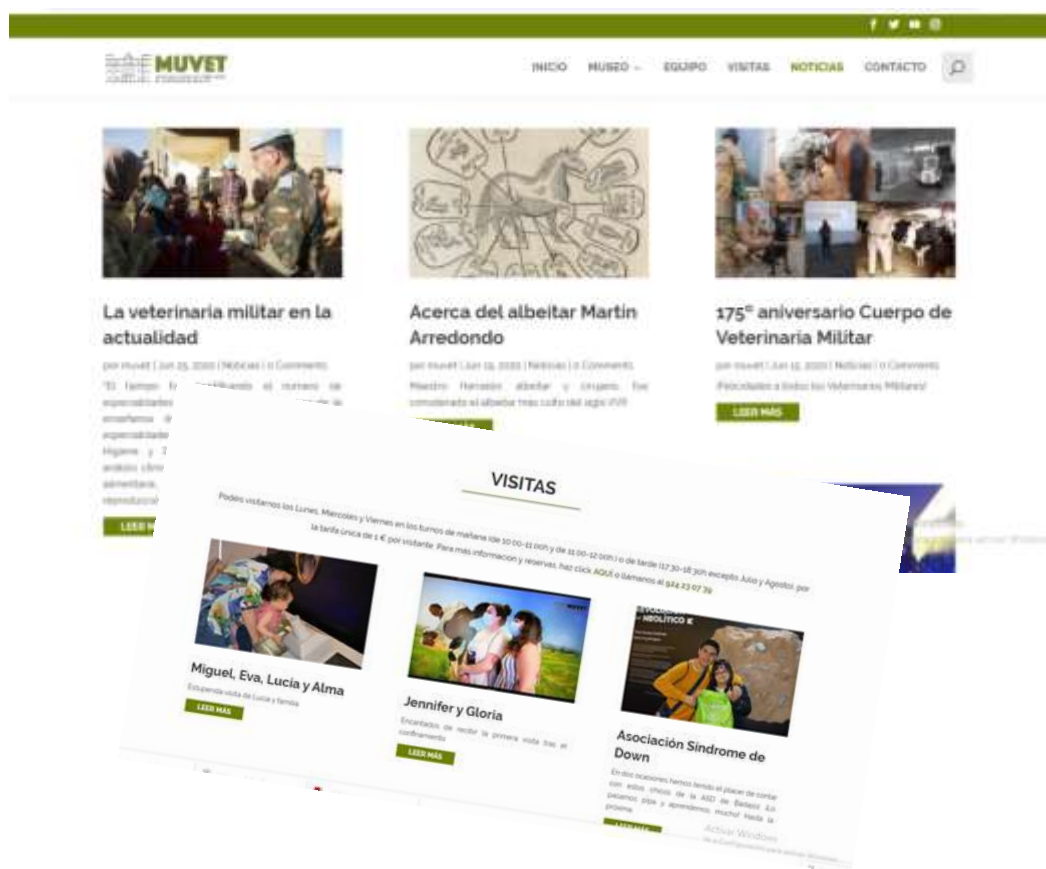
MUVET

INICIO MUSEO EQUIPO VISITAS NOTICIAS CONTACTO

La veterinaria militar en la actualidad

por muvet | Jun 25, 2020 | Noticias | 0 Comments

"El tiempo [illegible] el número de especialidades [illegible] enseñanza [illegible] especialidades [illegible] Higiene y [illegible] análisis clínicos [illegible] alimentaria, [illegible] reproducción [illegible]

LEER MÁS

Acerca del albeitar Martín Arredondo

por muvet | Jun 19, 2020 | Noticias | 0 Comments

Maestro herrador, albeitar y cirujano, fue considerado el albeitar más culto del siglo XVII

LEER MÁS

175º aniversario Cuerpo de Veterinaria Militar

por muvet | Jun 15, 2020 | Noticias | 0 Comments

¡Felicidades a todos los Veterinarios Militares!

LEER MÁS

VISITAS

Podéis visitarnos los Lunes, Miércoles y Viernes en los turnos de mañana (de 10:00-11:00h y de 11:00-12:00h) o de tarde (17:30-18:30h excepto Julio y Agosto), por la tarifa única de 1 € por visitante. Para más información y reservas, haz click AQUÍ o llámanos al 924 23 07 39

Miguel, Eva, Lucía y Alma

Estupenda visita de Lucía y familia

LEER MÁS

Jennifer y Gloria

Encantados de recibir la primera visita tras el confinamiento

LEER MÁS

Asociación Síndrome de Down

En dos ocasiones hemos tenido el placer de contar con estos chicos de la ASD de Badajoz ¡Lo pasamos pipa y aprendemos mucho! Hasta la próxima

LEER MÁS

Activar Windows